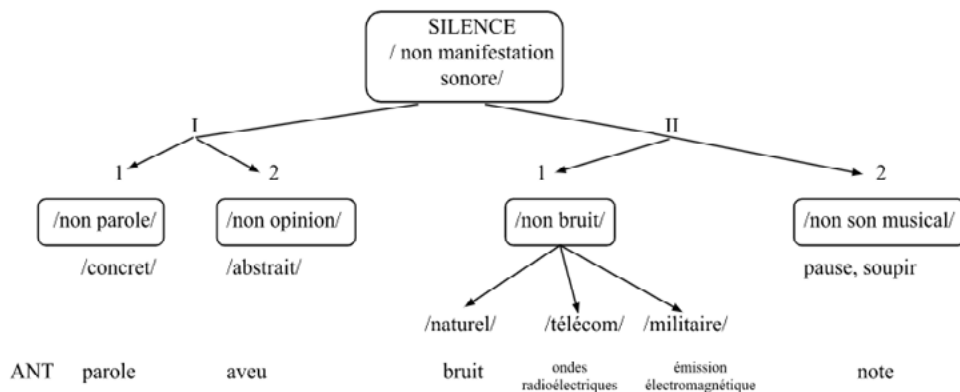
SILENCE
/ non manifestation sonore/

I

II

1

2

1

2

/non parole/

/non opinion/

/non bruit/

/non son musical/

/concret/

/abstrait/

pause, soupir

/naturel/

/télécom/

/militaire/

ANT

parole

aveu

bruit

ondes radioélectriques

émission électromagnétique

note